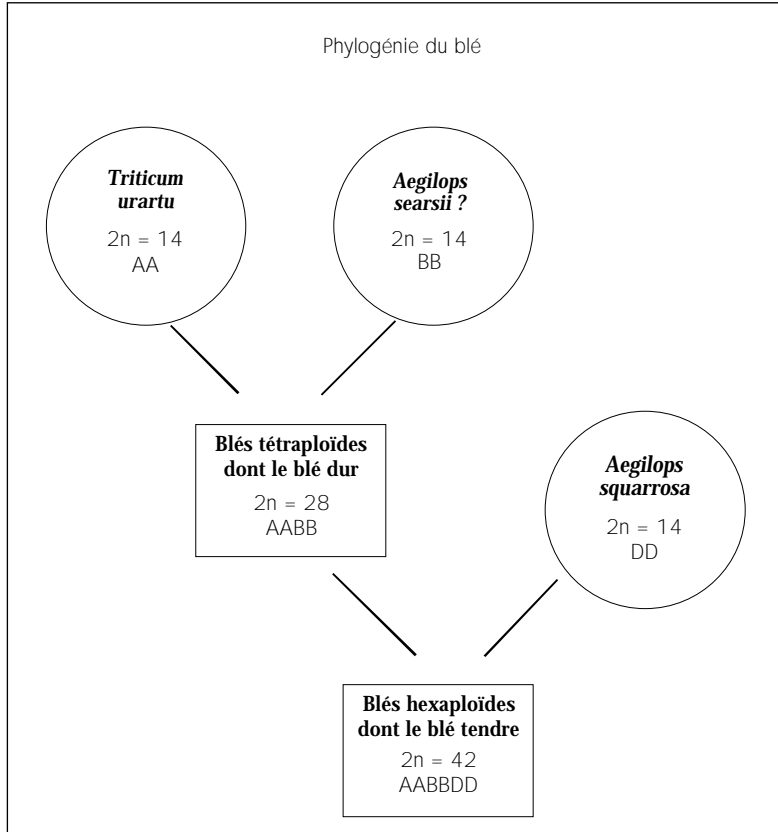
Phylogénie du blé

Triticum urartu

2n = 14

AA

Aegilops searsii ?

2n = 14

BB

Blés tétraploïdes dont le blé dur

2n = 28

AABB

Aegilops squarrosa

2n = 14

DD

Blés hexaploïdes dont le blé tendre

2n = 42

AABBDD